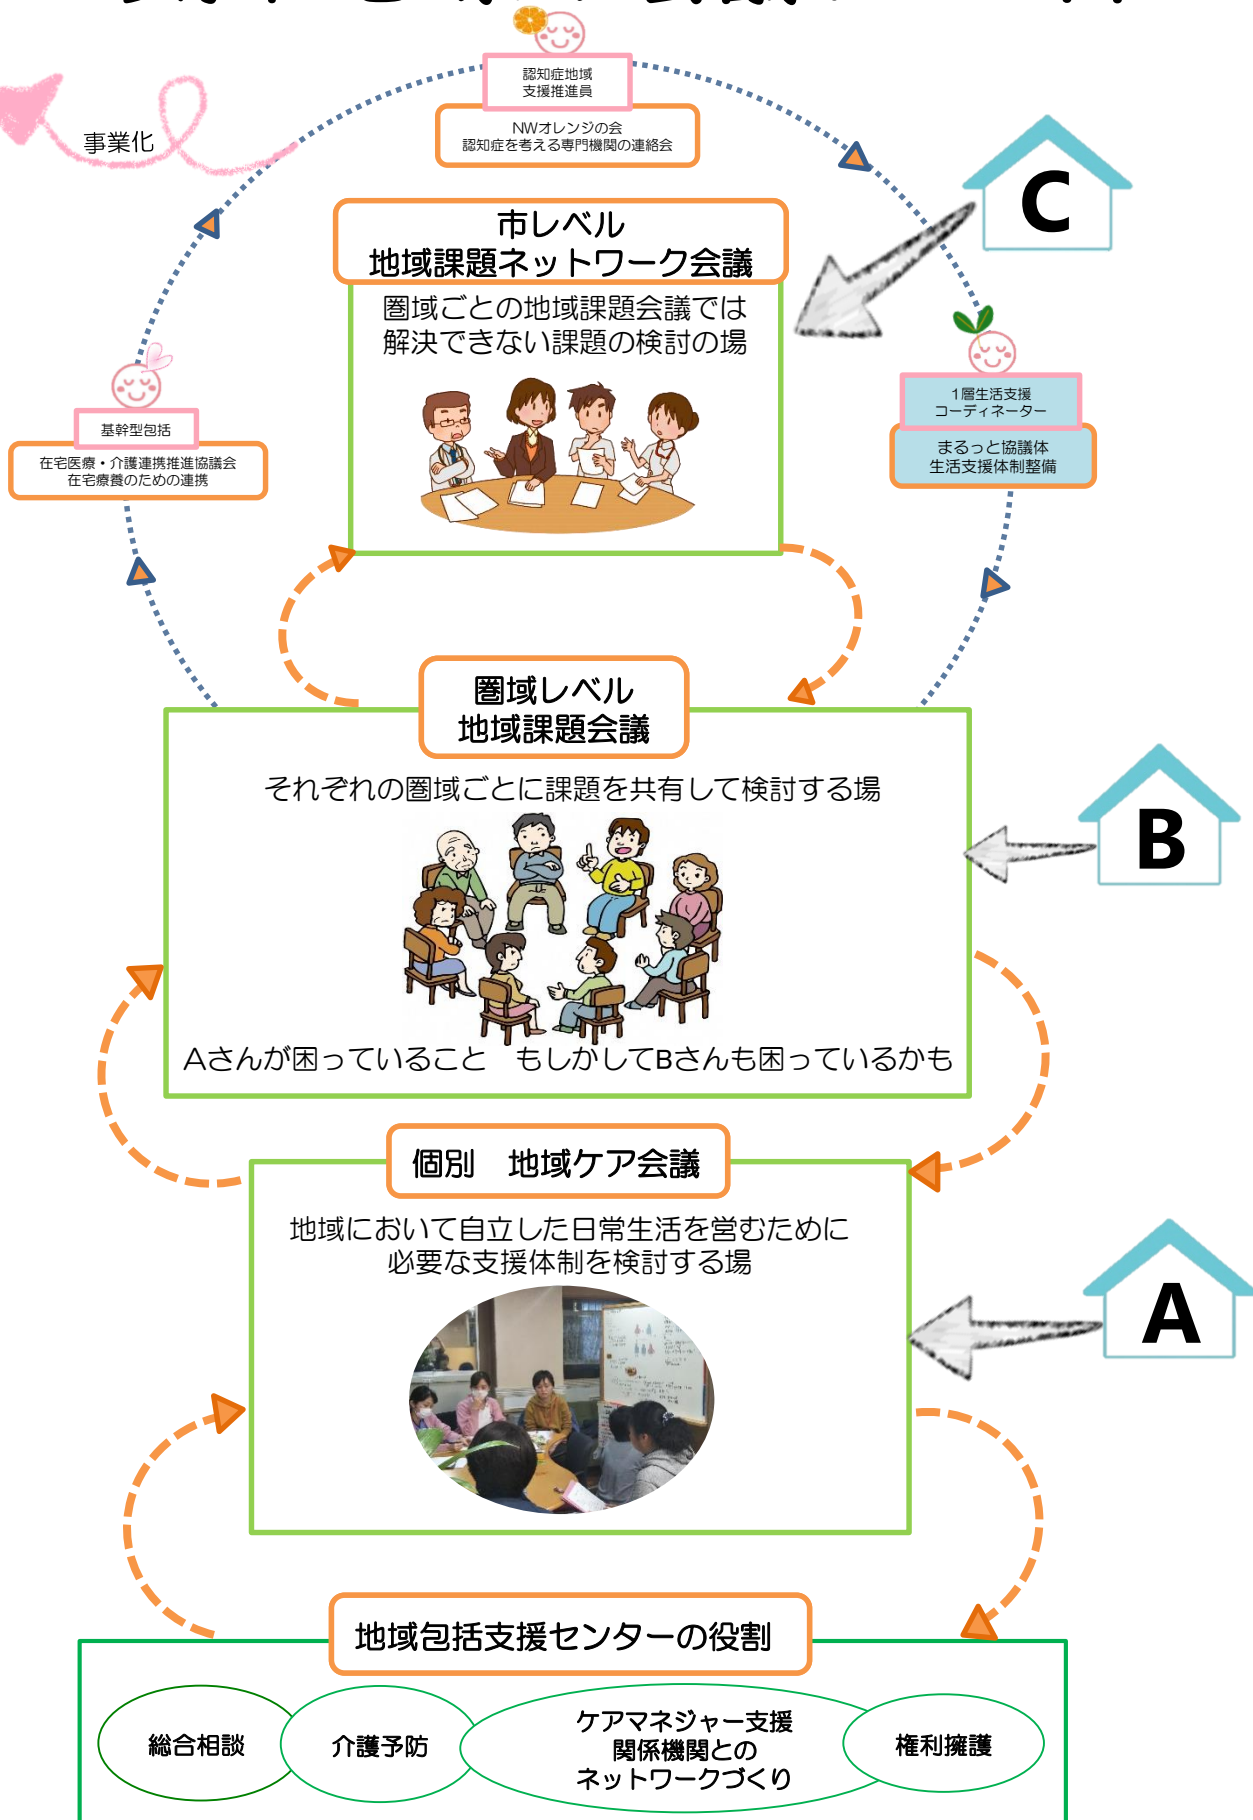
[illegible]

認知症地域
支援推進員

NWオレンジの会
認知症を考える専門機関の連絡会

事業化

市レベル
地域課題ネットワーク会議

圏域ごとの地域課題会議では
解決できない課題の検討の場

C

基幹型包括

在宅医療・介護連携推進協議会
在宅療養のための連携

1層生活支援
コーディネーター

まるっと協議体
生活支援体制整備

圏域レベル
地域課題会議

それぞれの圏域ごとに課題を共有して検討する場

B

Aさんが困っていること　もしかしてBさんも困っているかも

個別　地域ケア会議

地域において自立した日常生活を営むために
必要な支援体制を検討する場

A

地域包括支援センターの役割

総合相談

介護予防

ケアマネジャー支援
関係機関との
ネットワークづくり

権利擁護